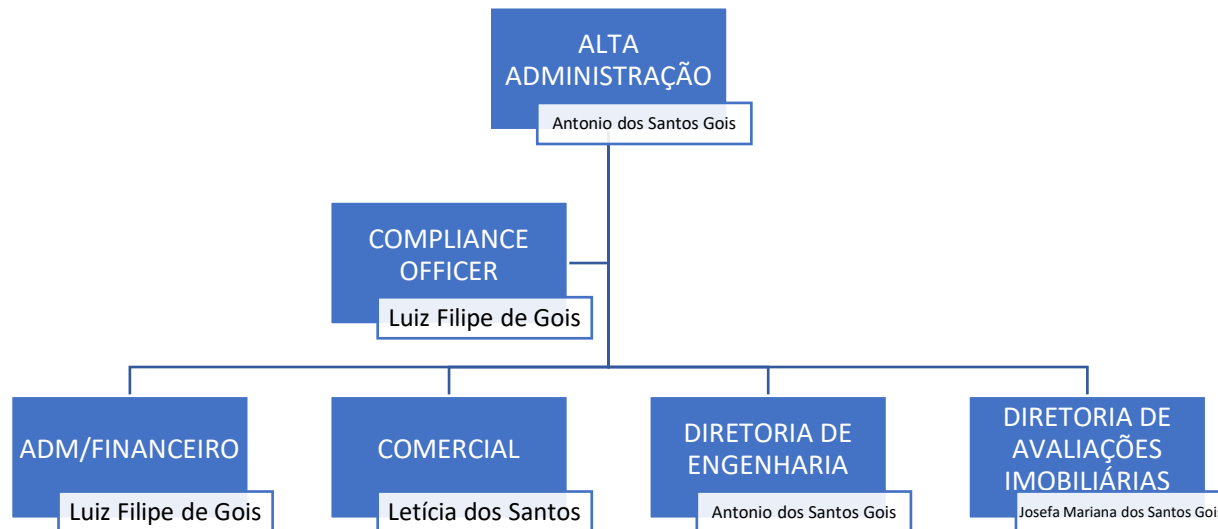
ALTA ADMINISTRAÇÃO

Antonio dos Santos Gois

COMPLIANCE OFFICER

Luiz Filipe de Gois

ADM/FINANCEIRO

Luiz Filipe de Gois

COMERCIAL

Letícia dos Santos

DIRETORIA DE ENGENHARIA

Antonio dos Santos Gois

DIRETORIA DE AVALIAÇÕES IMOBILIÁRIAS

Josefa Mariana dos Santos Gois